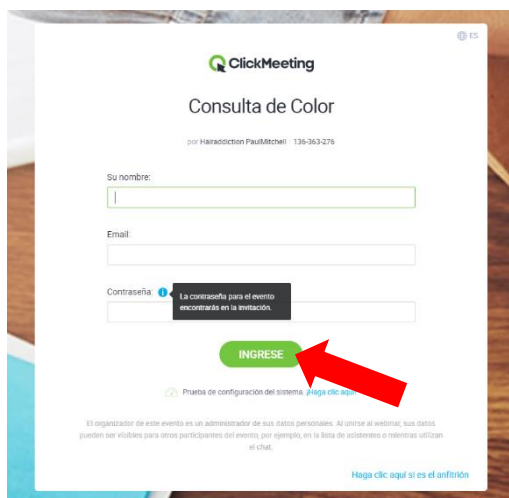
ES

ClickMeeting

Consulta de Color

por Hairaddiction PaulMitchell · 136-363-276

Su nombre:

Email:

Contraseña:

La contraseña para el evento encontrarás en la invitación.

INGRESE

Prueba de configuración del sistema. ¡Haga clic aquí!

El organizador de este evento es un administrador de sus datos personales. Al unirse al webinar, sus datos pueden ser visibles para otros participantes del evento, por ejemplo, en la lista de asistentes o mientras utilizan el chat.

Haga clic aquí si es el anfitrión